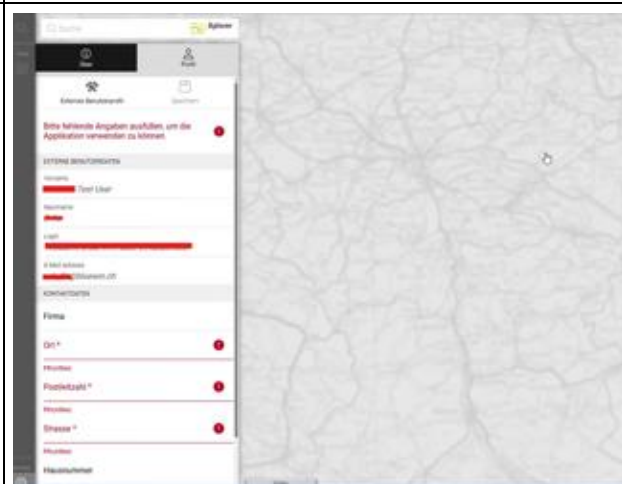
Suche

Optionen

Start

Profil

Externes Benutzerprofil

Speichern

Bitte fehlende Angaben ausfüllen, um die Applikation verwenden zu können.

EXTERNE BENUTZERDATEN

Vorname

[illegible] Test User

Nachname

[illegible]

Login

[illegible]

E-Mail Adresse

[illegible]@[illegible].ch

KONTAKTDATEN

Firma

Ort *

Pflichtfeld

Postleitzahl *

Pflichtfeld

Strasse *

Pflichtfeld

Hausnummer